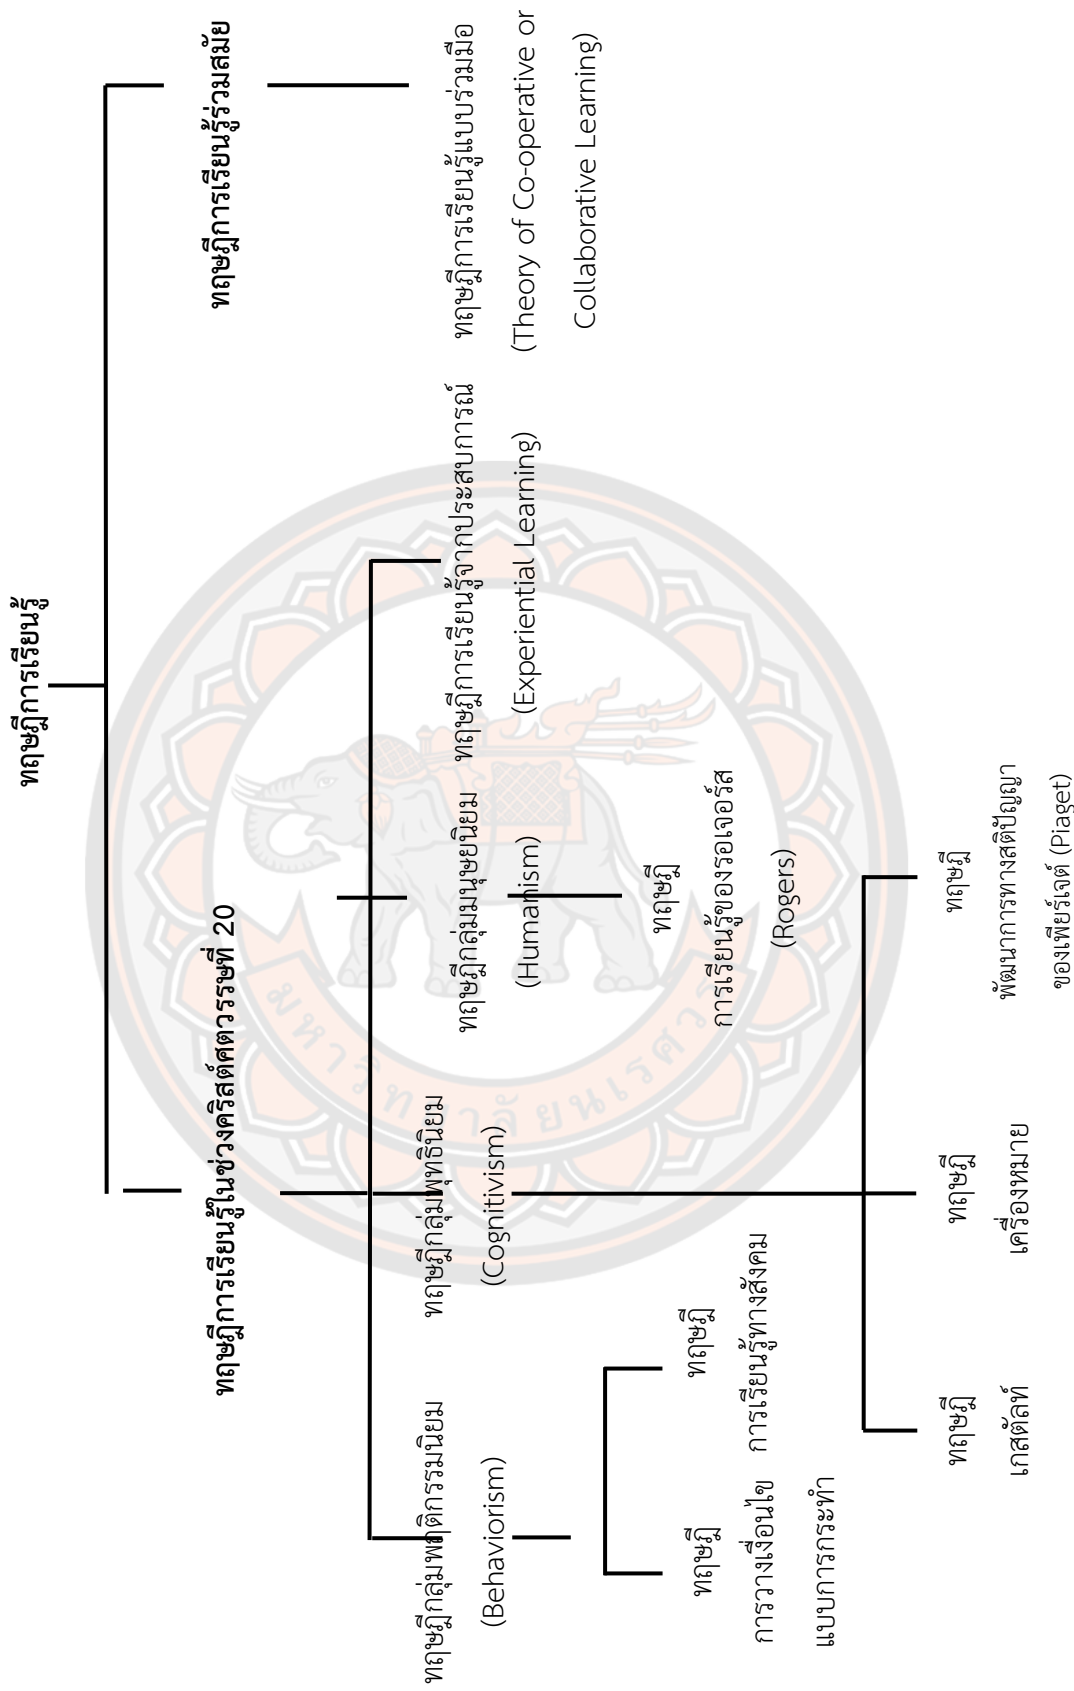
ทฤษฎีการเรียนรู้

ทฤษฎีการเรียนรู้ในช่วงคริสต์ศตวรรษที่ 20

ทฤษฎีการเรียนรู้ร่วมสมัย

ทฤษฎีการเรียนรู้แบบร่วมมือ (Theory of Co-operative or Collaborative Learning)

ทฤษฎีการเรียนรู้จากประสบการณ์ (Experiential Learning)

ทฤษฎีกลุ่มมนุษยนิยม (Humanism)

ทฤษฎี การเรียนรู้ของรอเจอร์ส (Rogers)

ทฤษฎีกลุ่มพุทธินิยม (Cognitivism)

ทฤษฎี พัฒนาการทางสติปัญญา ของเพียร์เจต์ (Piaget)

ทฤษฎี เครื่องหมาย

ทฤษฎี เกสตัลท์

ทฤษฎีกลุ่มพฤติกรรมนิยม (Behaviorism)

ทฤษฎี การเรียนรู้ทางสังคม

ทฤษฎี การวางเงื่อนไข แบบการกระทำ